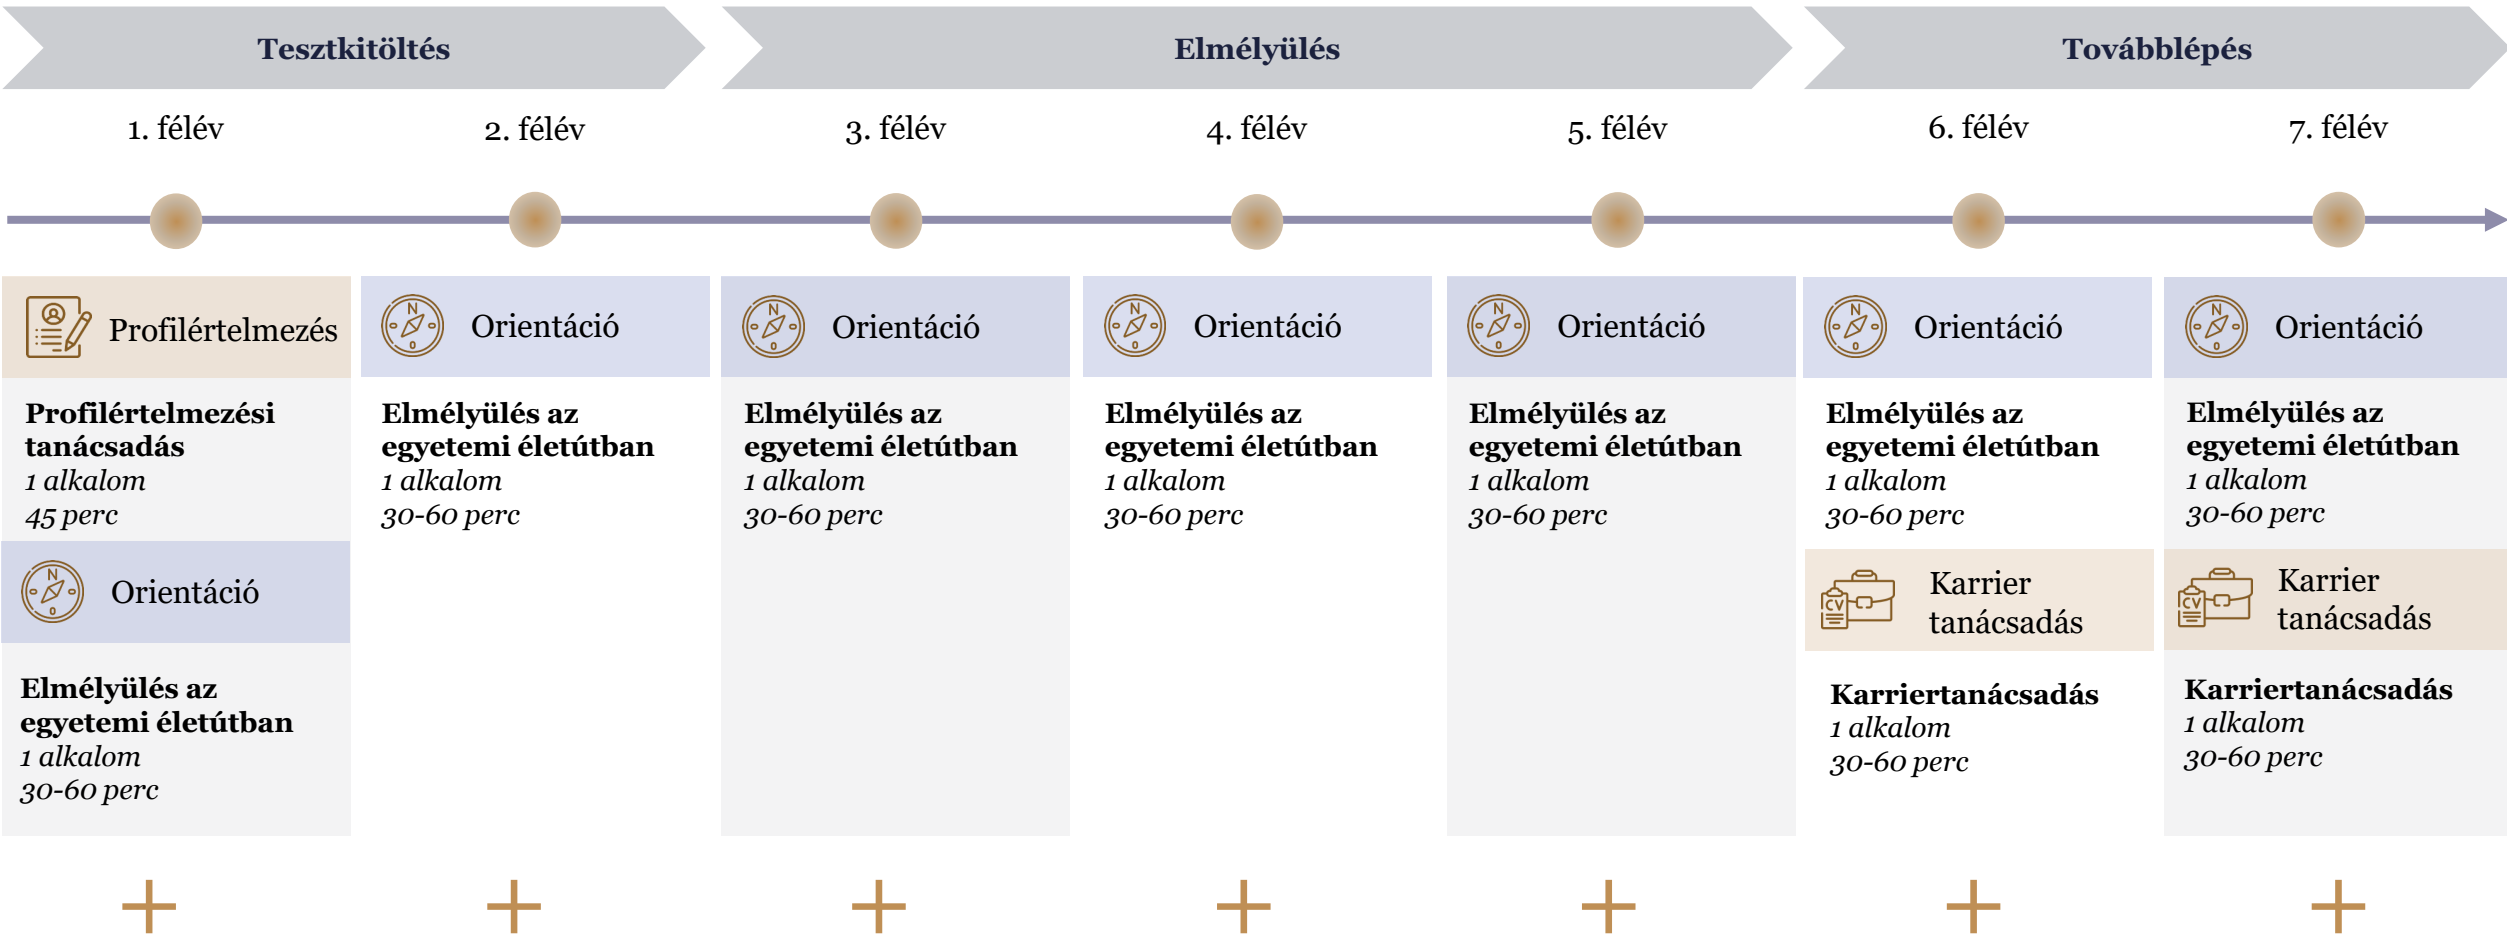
Tesztkitöltés

Elmélyülés

Továbblépés

1. félév

2. félév

3. félév

4. félév

5. félév

6. félév

7. félév

Profilértelmezés

Profilértelmezési tanácsadás
1 alkalom
45 perc

Orientáció

Elmélyülés az egyetemi életútban
1 alkalom
30-60 perc

Orientáció

Elmélyülés az egyetemi életútban
1 alkalom
30-60 perc

Orientáció

Elmélyülés az egyetemi életútban
1 alkalom
30-60 perc

Orientáció

Elmélyülés az egyetemi életútban
1 alkalom
30-60 perc

Orientáció

Elmélyülés az egyetemi életútban
1 alkalom
30-60 perc

Orientáció

Elmélyülés az egyetemi életútban
1 alkalom
30-60 perc

CV

Karrier tanácsadás

Karriertanácsadás
1 alkalom
30-60 perc

Orientáció

Elmélyülés az egyetemi életútban
1 alkalom
30-60 perc

CV

Karrier tanácsadás

Karriertanácsadás
1 alkalom
30-60 perc